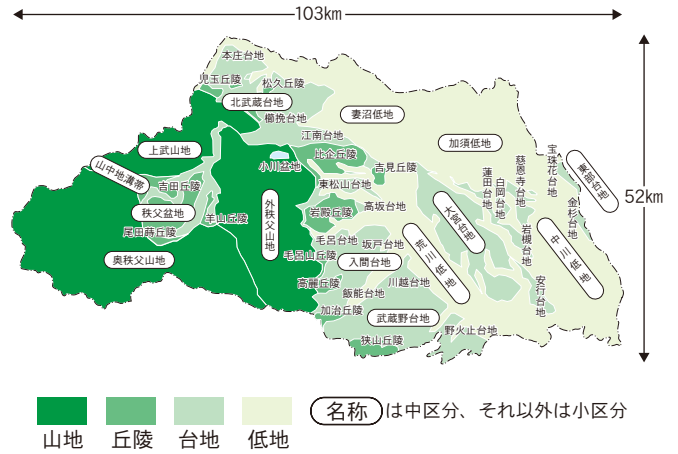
103km

52km

本庄台地
児玉丘陵
松久丘陵
北武蔵台地
櫛挽台地
妻沼低地
江南台地
上武山地
小川盆地
比企丘陵
加須低地
山中地溝帯
吉見丘陵
東松山台地
吉田丘陵
外秩父山地
秩父盆地
羊山丘陵
岩殿丘陵
高坂台地
尾田蒔丘陵
奥秩父山地
毛呂台地
坂戸台地
毛呂山丘陵
入間台地
高麗丘陵
川越台地
飯能台地
加治丘陵
武蔵野台地
狭山丘陵
野火止台地
大宮台地
荒川低地
蓮田台地
白岡台地
慈恩寺台地
岩槻台地
宝珠花台地
金杉台地
東部台地
中川低地
安行台地

山地
丘陵
台地
低地
名称は中区分、それ以外は小区分